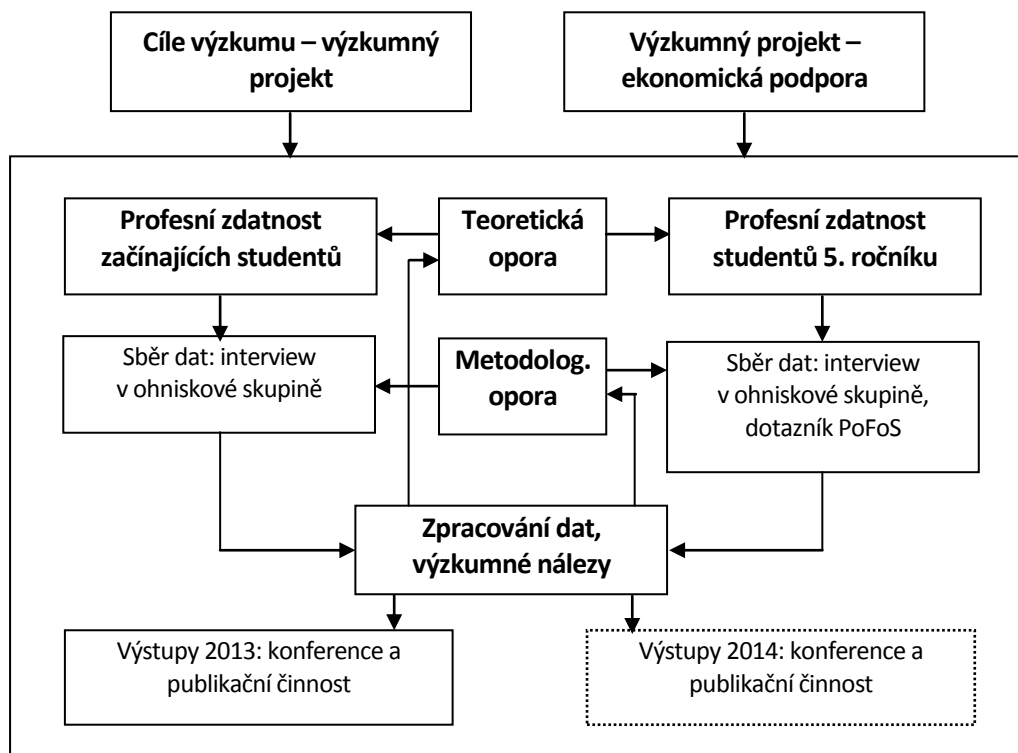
Cíle výzkumu – výzkumný projekt

Výzkumný projekt – ekonomická podpora

Profesní zdatnost začínajících studentů

Teoretická opora

Profesní zdatnost studentů 5. ročníku

Sběr dat: interview v ohniskové skupině

Metodolog. opora

Sběr dat: interview v ohniskové skupině, dotazník PoFoS

Zpracování dat, výzkumné nálezy

Výstupy 2013: konference a publikační činnost

Výstupy 2014: konference a publikační činnost